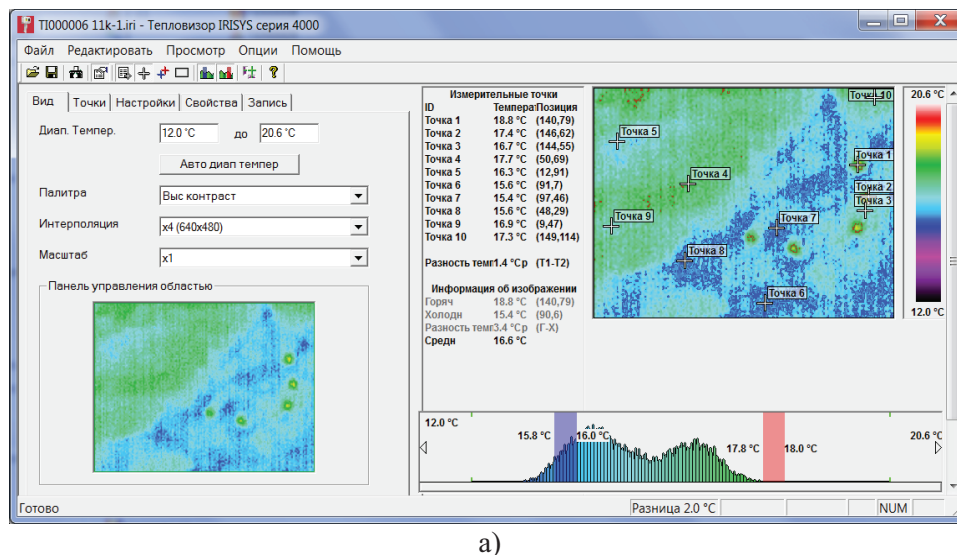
TI000006 11k-1.iri - Тепловизор IRISYS серия 4000

Файл Редактировать Просмотр Опции Помощь

Вид Точки Настройки Свойства Запись

Диап. Темпер. 12.0 °C до 20.6 °C

Авто диап темпер

Палитра Выс контраст

Интерполяция x4 (640x480)

Масштаб x1

Панель управления областью

Измерительные точки

| ID | Темпера | Позиция |
|---|---|---|
| Точка 1 | 18.8 °C | (140,79) |
| Точка 2 | 17.4 °C | (146,62) |
| Точка 3 | 16.7 °C | (144,55) |
| Точка 4 | 17.7 °C | (50,69) |
| Точка 5 | 16.3 °C | (12,91) |
| Точка 6 | 15.6 °C | (91,7) |
| Точка 7 | 15.4 °C | (97,46) |
| Точка 8 | 15.6 °C | (48,29) |
| Точка 9 | 16.9 °C | (9,47) |
| Точка 10 | 17.3 °C | (149,114) |

Разность темп1.4 °Ср (T1-T2)

Информация об изображении

Горяч 18.8 °C (140,79)
Холодн 15.4 °C (90,6)
Разность темп3.4 °Ср (Г-Х)
Средн 16.6 °C

Точка 10
Точка 5
Точка 1
Точка 4
Точка 2
Точка 3
Точка 9
Точка 7
Точка 8
Точка 6

20.6 °C
12.0 °C

12.0 °C 15.8 °C 16.0 °C 17.8 °C 18.0 °C 20.6 °C

Готово Разница 2.0 °C NUM

а)